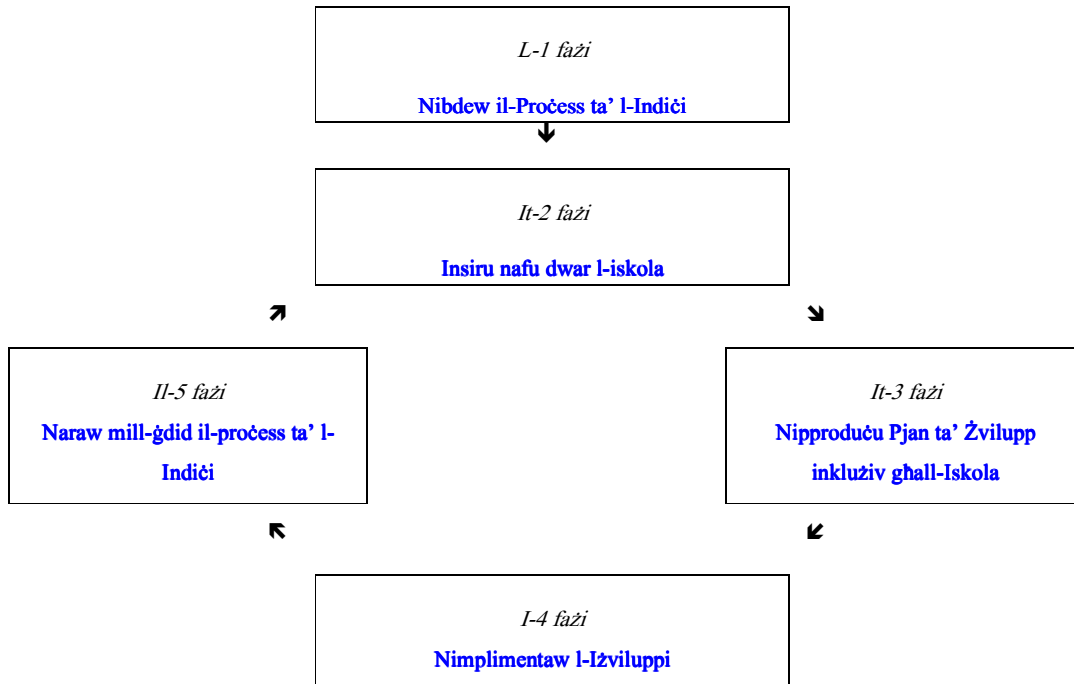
L-1 fażi

Nibdew il-Proċess ta' l-Indiċi

It-2 fażi

Insiru nafu dwar l-iskola

Il-5 fażi

Naraw mill-ġdid il-proċess ta' l-Indiċi

It-3 fażi

Nipproduċu Pjan ta' Żvilupp inklużiv għall-Iskola

I-4 fażi

Nimplimentaw l-Iżviluppi